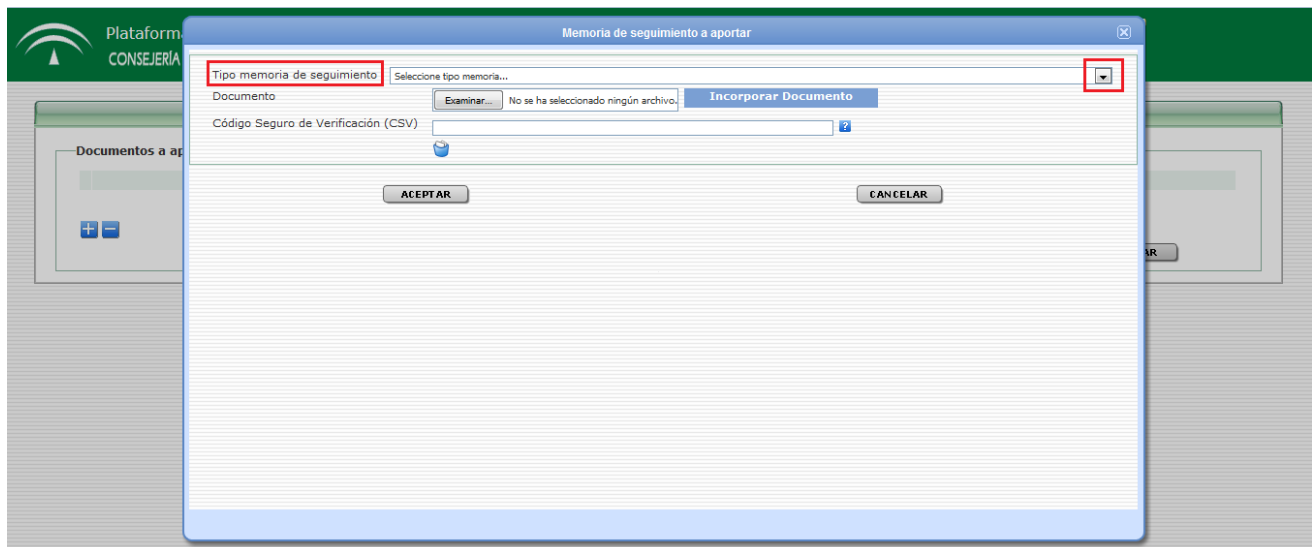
Plataform
CONSEJERÍA

Documentos a ap

AR

Memoria de seguimiento a aportar

Tipo memoria de seguimiento
Seleccione tipo memoria...
Documento
Examinar... No se ha seleccionado ningún archivo.
Incorporar Documento
Código Seguro de Verificación (CSV)
?

ACEPTAR
CANCELAR